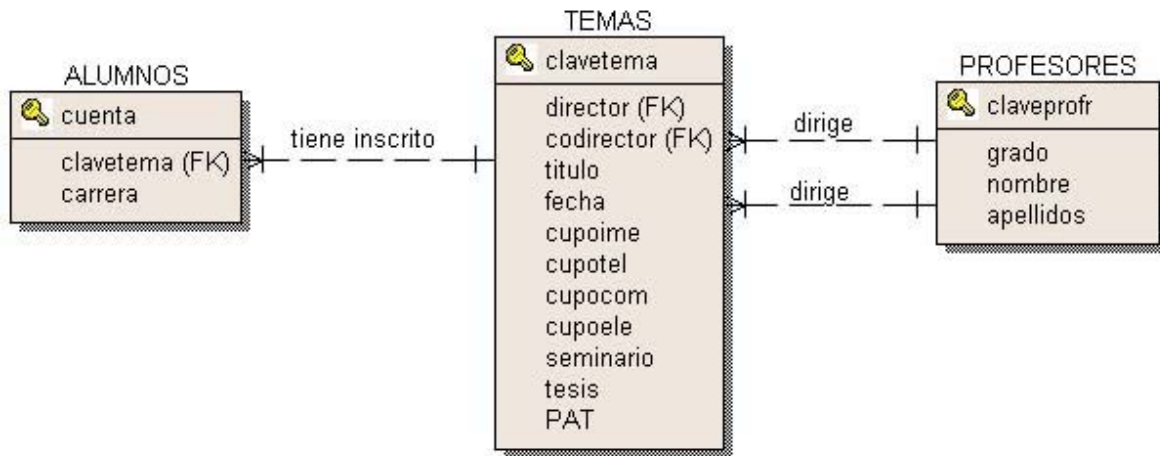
ALUMNOS

cuenta

clavetema (FK)
carrera

tiene inscrito

TEMAS

clavetema

director (FK)
codirector (FK)
titulo
fecha
cupoime
cupotel
cupocom
cupoele
seminario
tesis
PAT

dirige

dirige

PROFESORES

claveprofr

grado
nombre
apellidos